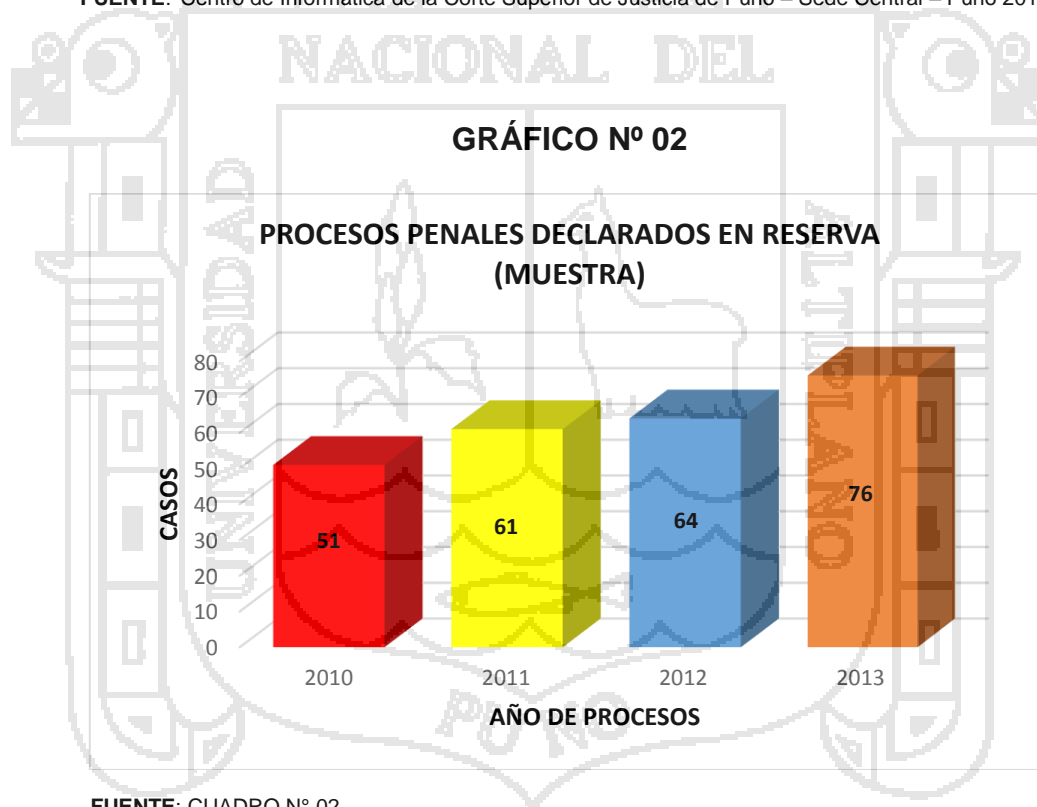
FUENTE: Centro de Informática de la Corte Superior de Justicia de Puno – Sede Central – Puno 201

GRÁFICO Nº 02

PROCESOS PENALES DECLARADOS EN RESERVA (MUESTRA)

CASOS

80
70
60
50
40
30
20
10
0

51
61
64
76

2010
2011
2012
2013

AÑO DE PROCESOS

FUENTE: CUADRO Nº 02